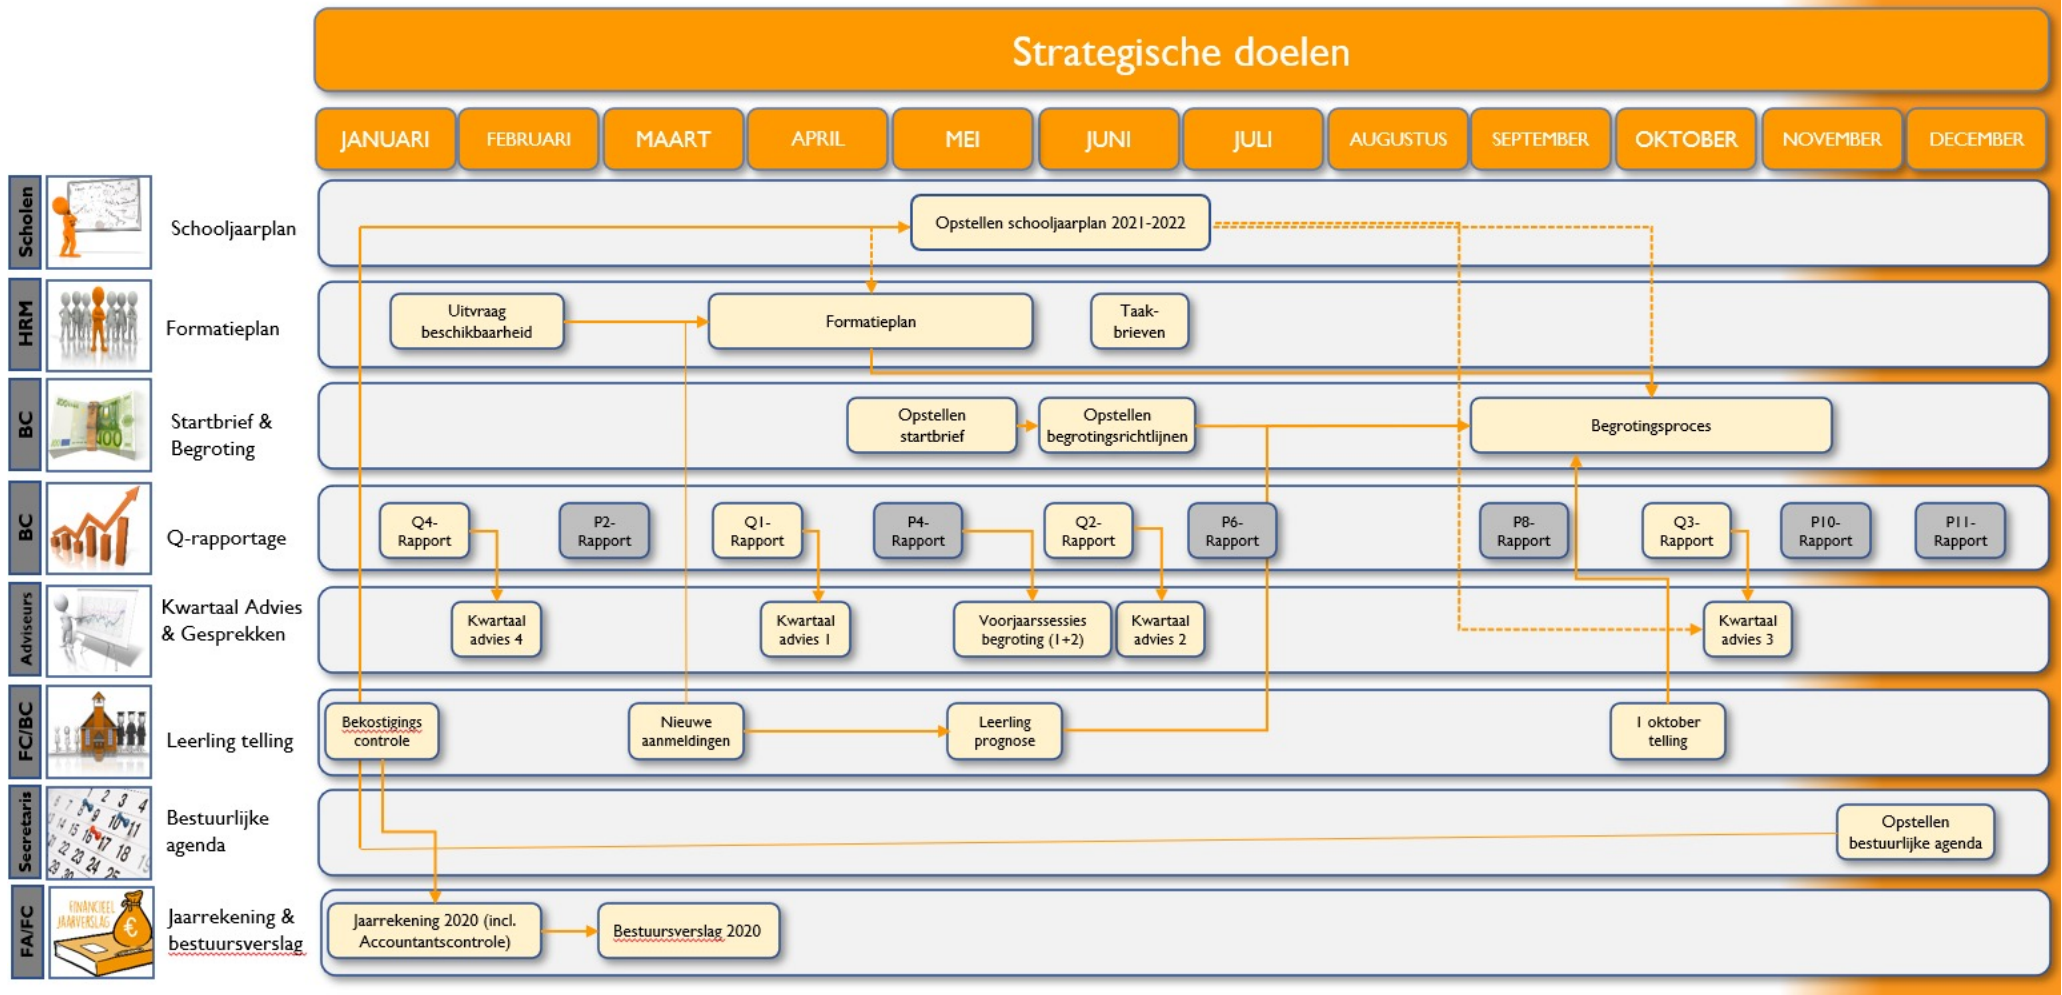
Strategische doelen

JANUARI FEBRUARI MAART APRIL MEI JUNI JULI AUGUSTUS SEPTEMBER OKTOBER NOVEMBER DECEMBER

Scholen
Schooljaarplan
Opstellen schooljaarplan 2021-2022

HRM
Formatieplan
Uitvraag beschikbaarheid
Formatieplan
Taak-brieven

BC
Startbrief & Begroting
Opstellen startbrief
Opstellen begrotingsrichtlijnen
Begrotingsproces

BC
Q-rapportage
Q4-Rapport
P2-Rapport
Q1-Rapport
P4-Rapport
Q2-Rapport
P6-Rapport
P8-Rapport
Q3-Rapport
P10-Rapport
P11-Rapport

Adviseurs
Kwartaal Advies & Gesprekken
Kwartaal advies 4
Kwartaal advies 1
Voorjaarssessies begroting (1+2)
Kwartaal advies 2
Kwartaal advies 3

FC/BC
Leerling telling
Bekostigings controle
Nieuwe aanmeldingen
Leerling prognose
1 oktober telling

Secretaris
Bestuurlijke agenda
Opstellen bestuurlijke agenda

FA/FC
Jaarrekening & bestuursverslag
FINANCIEEL JAARVERSLAG
Jaarrekening 2020 (incl. Accountantscontrole)
Bestuursverslag 2020